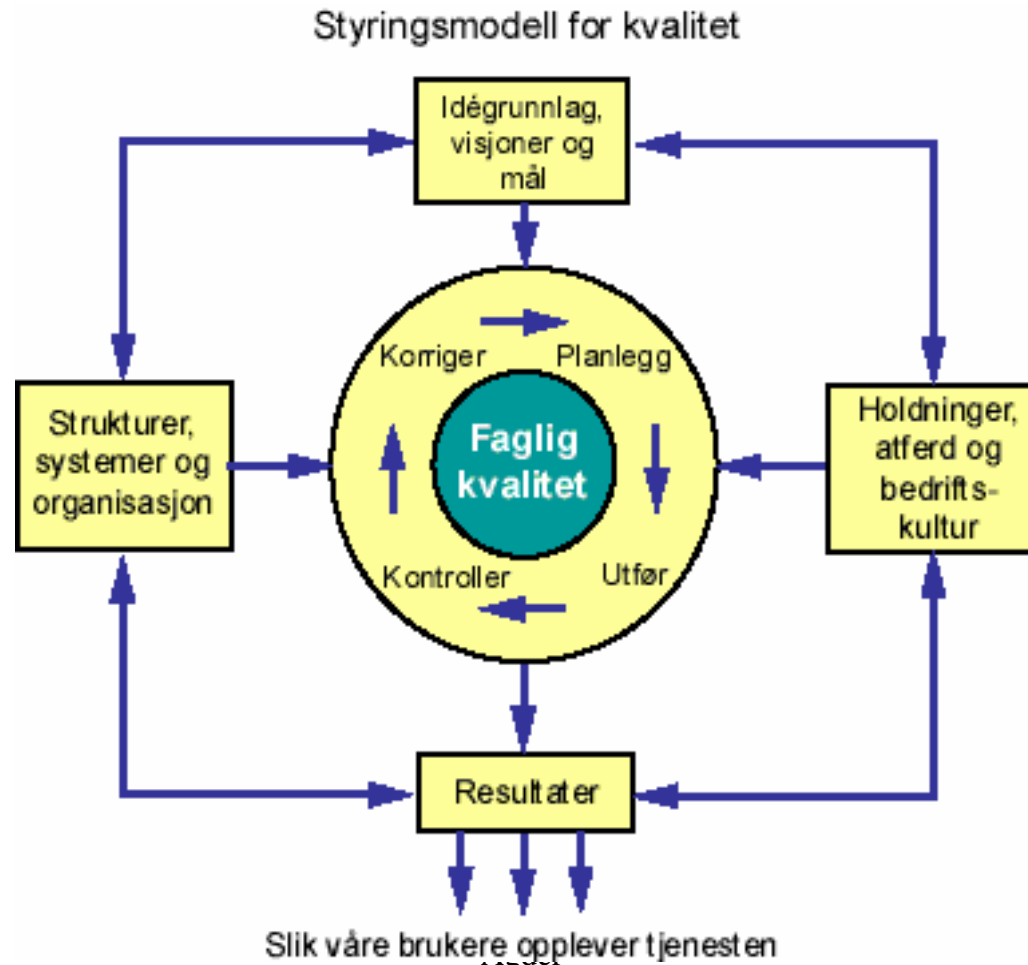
Styringsmodell for kvalitet

Idégrunnlag, visjoner og mål

Strukturer, systemer og organisasjon

Korriger

Planlegg

Faglig kvalitet

Utfør

Kontroller

Holdninger, atferd og bedrifts-kultur

Resultater

Slik våre brukere opplever tjenesten